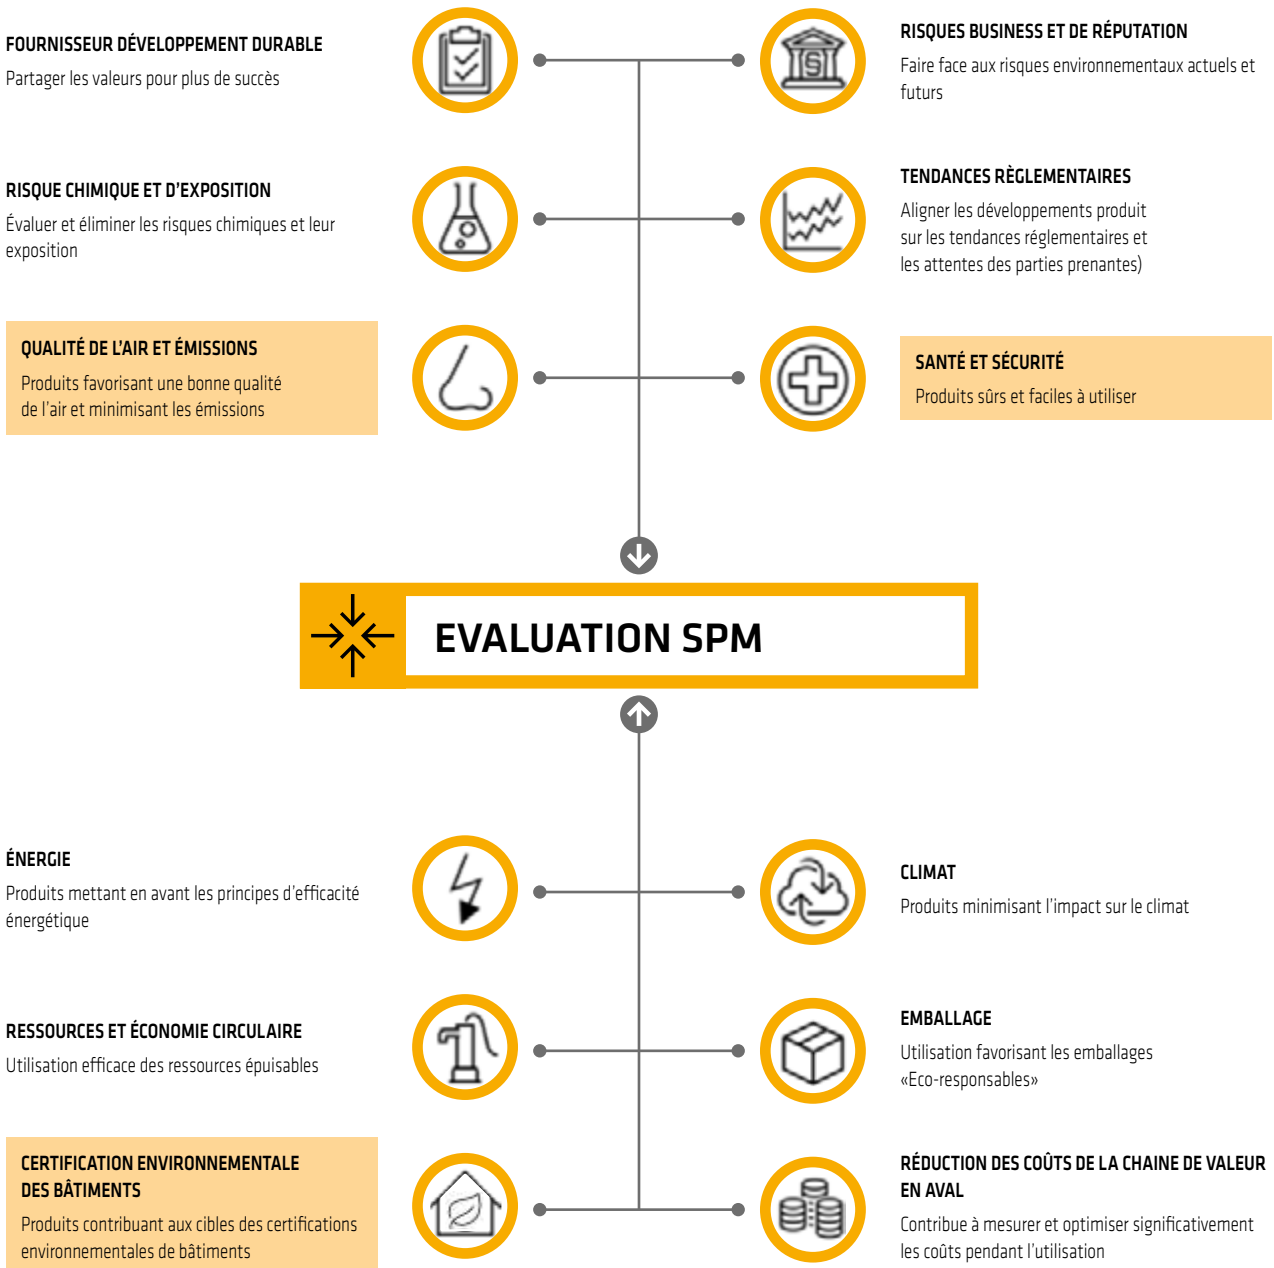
FOURNISSEUR DÉVELOPPEMENT DURABLE
Partager les valeurs pour plus de succès

RISQUE CHIMIQUE ET D'EXPOSITION
Évaluer et éliminer les risques chimiques et leur exposition

QUALITÉ DE L'AIR ET ÉMISSIONS
Produits favorisant une bonne qualité de l'air et minimisant les émissions

RISQUES BUSINESS ET DE RÉPUTATION
Faire face aux risques environnementaux actuels et futurs

TENDANCES RÈGLEMENTAIRES
Aligner les développements produit sur les tendances réglementaires et les attentes des parties prenantes)

SANTÉ ET SÉCURITÉ
Produits sûrs et faciles à utiliser

EVALUATION SPM

ÉNERGIE
Produits mettant en avant les principes d'efficacité énergétique

RESSOURCES ET ÉCONOMIE CIRCULAIRE
Utilisation efficace des ressources épuisables

CERTIFICATION ENVIRONNEMENTALE DES BÂTIMENTS
Produits contribuant aux cibles des certifications environnementales de bâtiments

CLIMAT
Produits minimisant l'impact sur le climat

EMBALLAGE
Utilisation favorisant les emballages «Eco-responsables»

RÉDUCTION DES COÛTS DE LA CHAINE DE VALEUR EN AVAL
Contribue à mesurer et optimiser significativement les coûts pendant l'utilisation